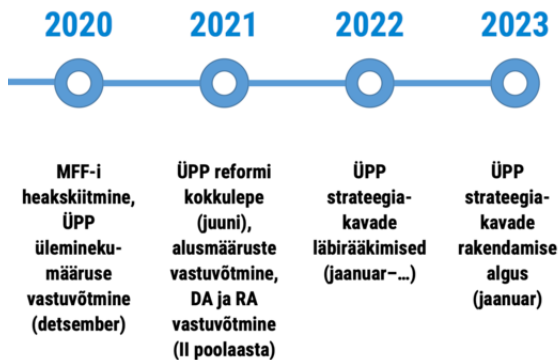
2020

2021

2022

2023

MFF-i heakskiitmine, ÜPP üleminekumääruse vastuvõtmine (detsember)

ÜPP reformi kokkulepe (juuni), alusmääruste vastuvõtmine, DA ja RA vastuvõtmine (II poolaasta)

ÜPP strateegiakavade läbirääkimised (jaanuar–...)

ÜPP strateegiakavade rakendamise algus (jaanuar)